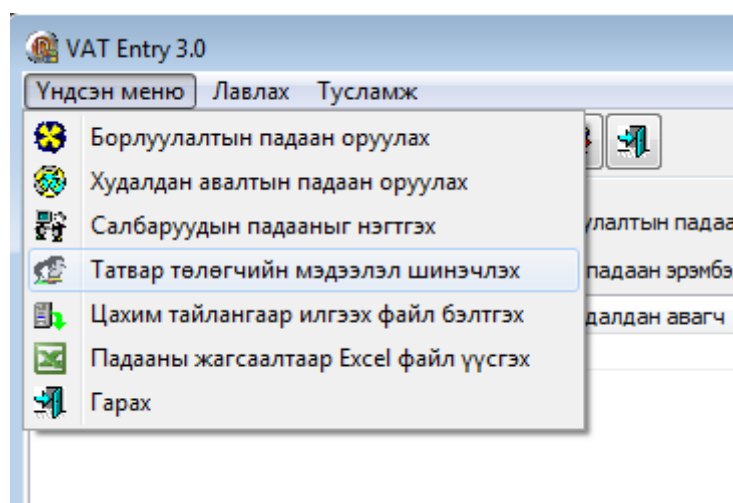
VAT Entry 3.0

Үндсэн меню Лавлах Тусламж

Борлуулалтын падаан оруулах
Худалдан авалтын падаан оруулах
Салбаруудын падааныг нэгтгэх
Татвар төлөгчийн мэдээлэл шинэчлэх
Цахим тайлангаар илгээх файл бэлтгэх
Падааны жагсаалтаар Excel файл үүсгэх
Гарах

улалтын падаа
падаан эрэмбэ
далдан авагч